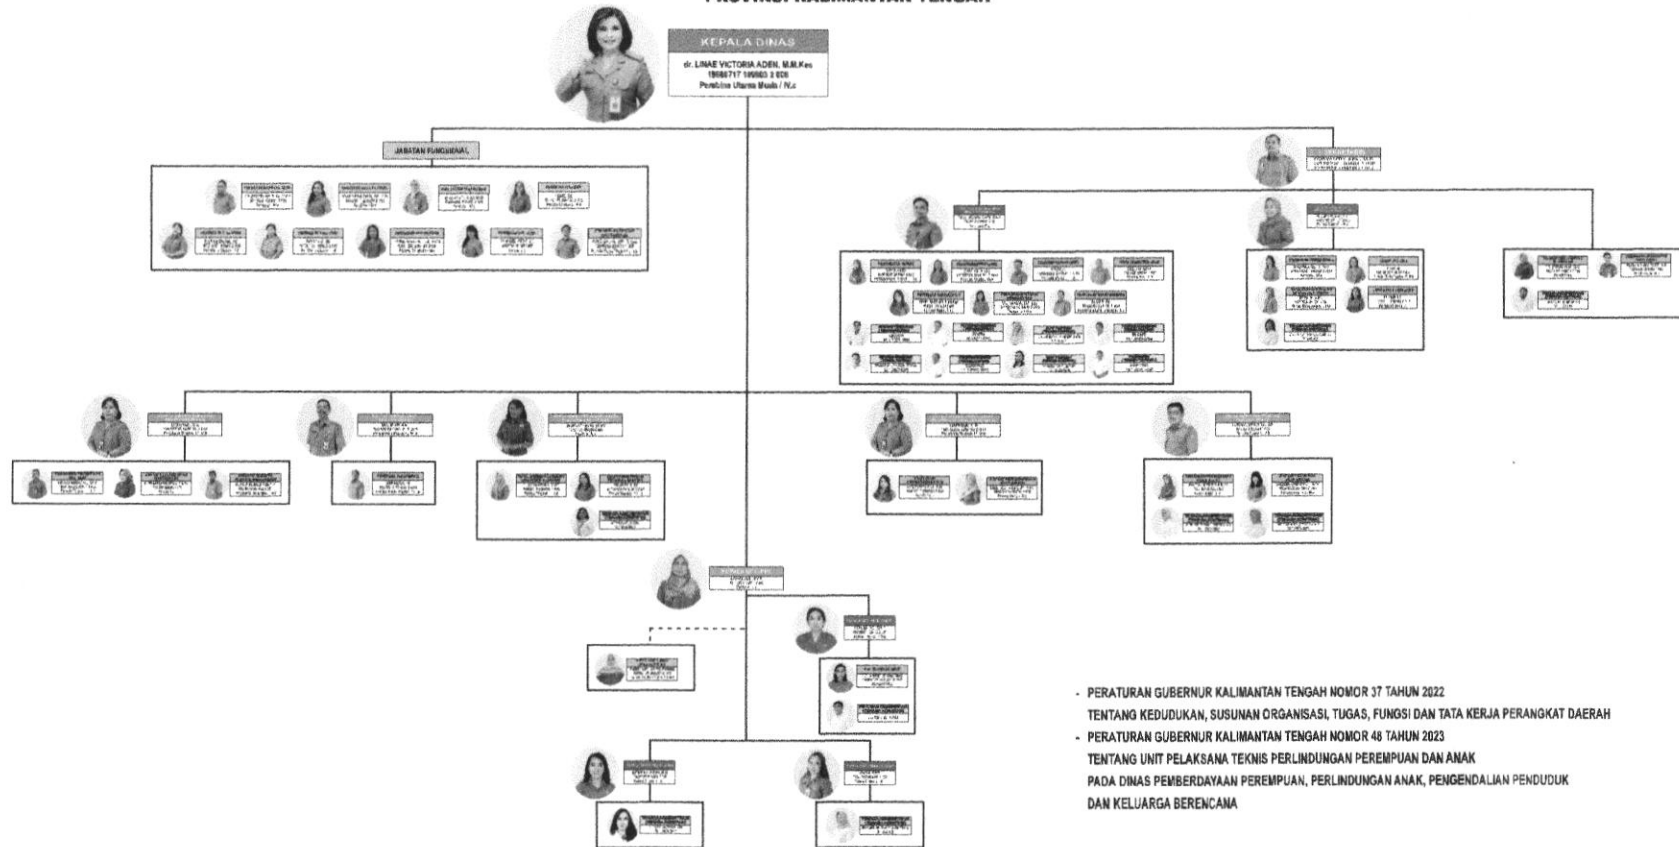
PROVINSI KALIMANTAN TENGAH

KEPALA DINAS
dr. LINAE VICTORIA ADEN, M.M.Kes
19686717 199603 2 006
Pembina Utama Muda / IV.c

JABATAN FUNGSIONAL

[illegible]

- PERATURAN GUBERNUR KALIMANTAN TENGAH NOMOR 37 TAHUN 2022
TENTANG KEDUDUKAN, SUSUNAN ORGANISASI, TUGAS, FUNGSI DAN TATA KERJA PERANGKAT DAERAH
- PERATURAN GUBERNUR KALIMANTAN TENGAH NOMOR 48 TAHUN 2023
TENTANG UNIT PELAKSANA TEKNIS PERLINDUNGAN PEREMPUAN DAN ANAK
PADA DINAS PEMBERDAYAAN PEREMPUAN, PERLINDUNGAN ANAK, PENGENDALIAN PENDUDUK
DAN KELUARGA BERENCANA